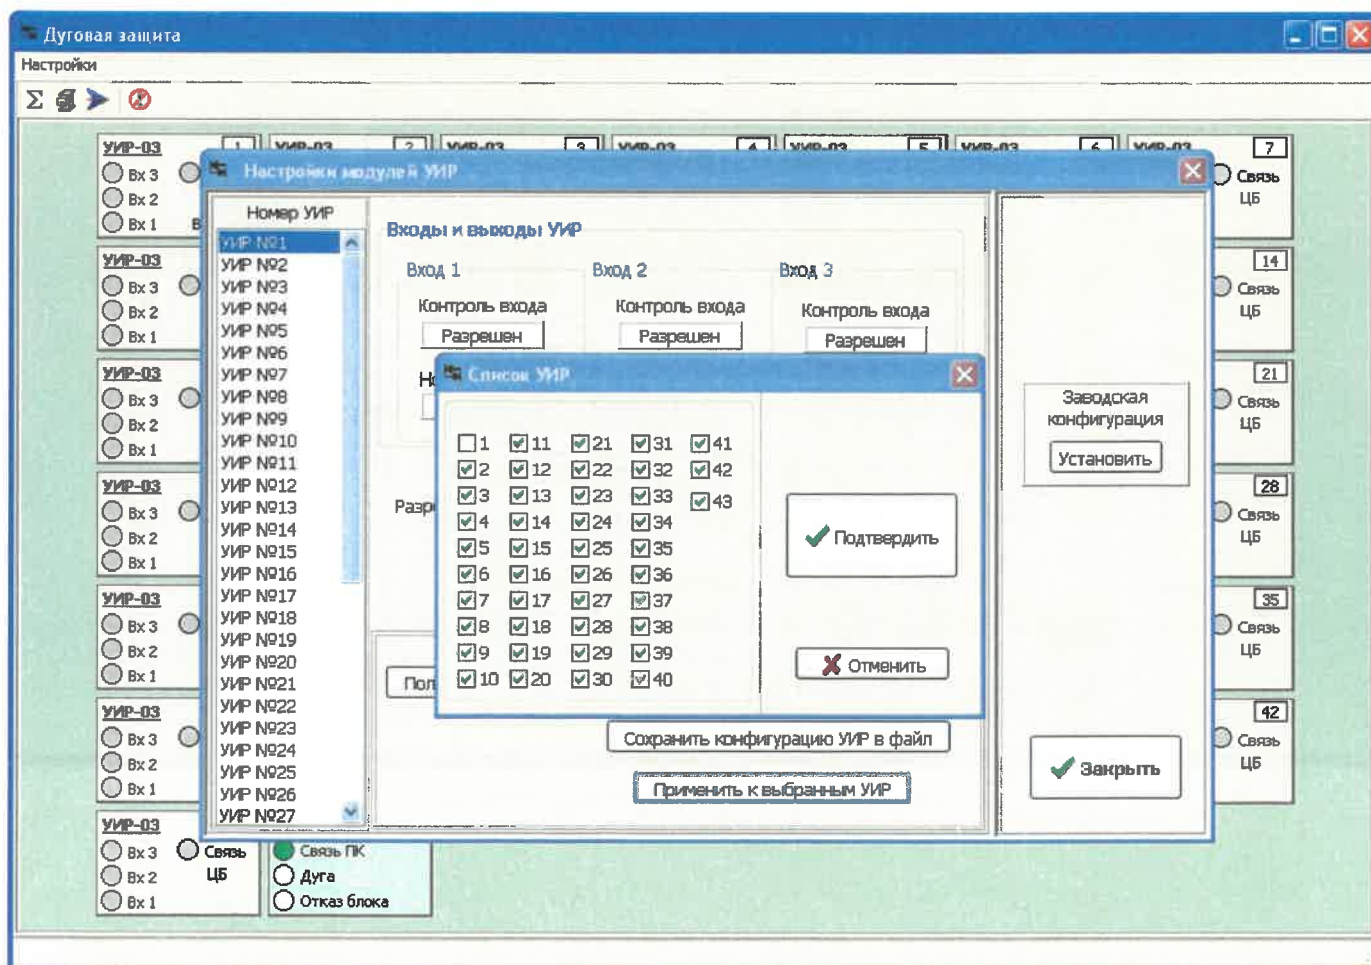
Дуговая защита

Настройки

УИР-03 1 УИР-03 2 УИР-03 3 УИР-03 4 УИР-03 5 УИР-03 6 УИР-03 7

Вх 3
Вх 2
Вх 1

Связь ЦБ

Настройки модулей УИР

Номер УИР

УИР №1
УИР №2
УИР №3
УИР №4
УИР №5
УИР №6
УИР №7
УИР №8
УИР №9
УИР №10
УИР №11
УИР №12
УИР №13
УИР №14
УИР №15
УИР №16
УИР №17
УИР №18
УИР №19
УИР №20
УИР №21
УИР №22
УИР №23
УИР №24
УИР №25
УИР №26
УИР №27

Входы и выходы УИР

Вход 1
Контроль входа
Разрешен

Вход 2
Контроль входа
Разрешен

Вход 3
Контроль входа
Разрешен

Н

Разр

Пол

Список УИР

| 1 | 11 | 21 | 31 | 41 |
|---|---|---|---|---|
| 2 | 12 | 22 | 32 | 42 |
| 3 | 13 | 23 | 33 | 43 |
| 4 | 14 | 24 | 34 | |
| 5 | 15 | 25 | 35 | |
| 6 | 16 | 26 | 36 | |
| 7 | 17 | 27 | 37 | |
| 8 | 18 | 28 | 38 | |
| 9 | 19 | 29 | 39 | |
| 10 | 20 | 30 | 40 | |

Подтвердить

Отменить

Сохранить конфигурацию УИР в файл

Применить к выбранным УИР

Заводская конфигурация

Установить

Закрыть

14 Связь ЦБ
21 Связь ЦБ
28 Связь ЦБ
35 Связь ЦБ
42 Связь ЦБ

УИР-03
Вх 3
Вх 2
Вх 1
Связь ЦБ

Связь ПК
Дуга
Отказ блока